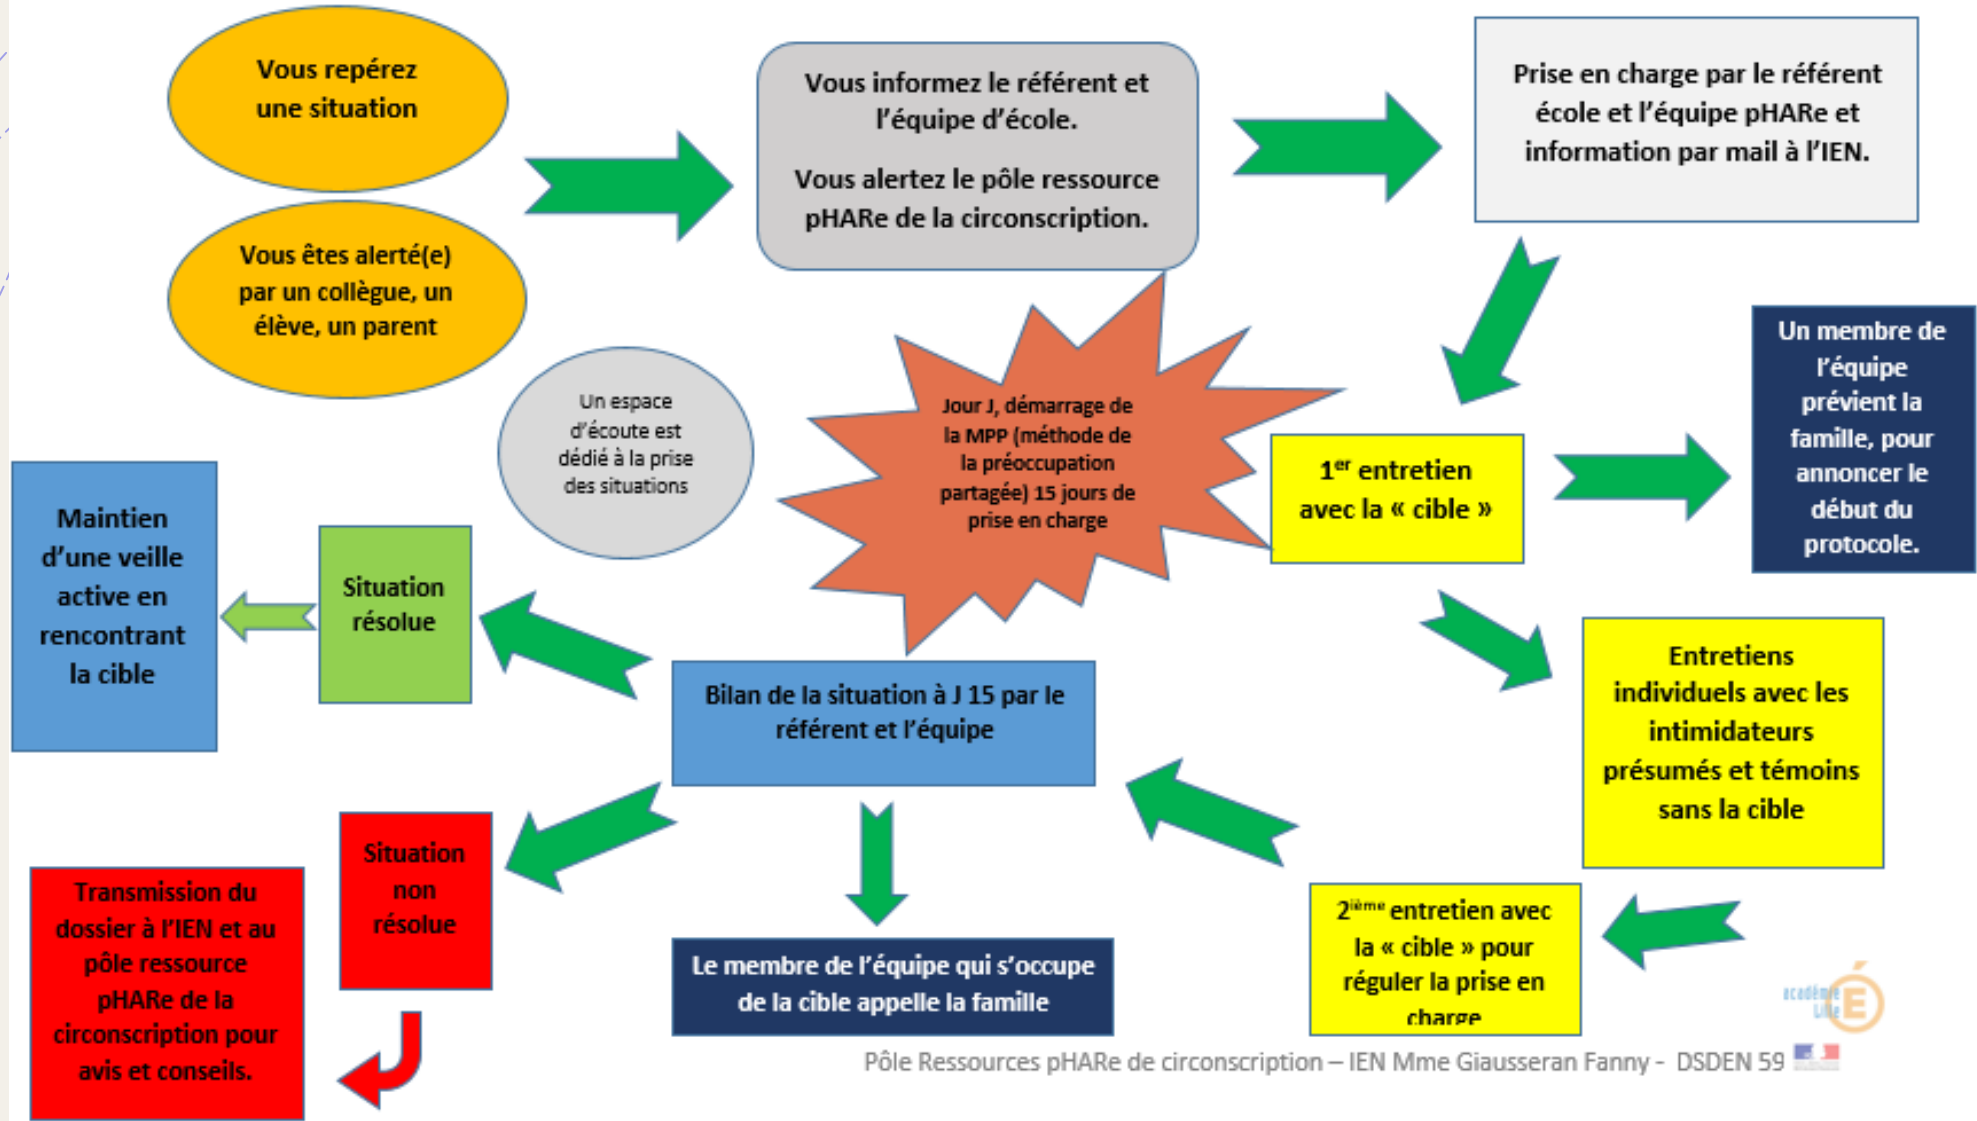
Vous repérez une situation

Vous êtes alerté(e) par un collègue, un élève, un parent

Vous informez le référent et l'équipe d'école.

Vous alertez le pôle ressource pHARe de la circonscription.

Prise en charge par le référent école et l'équipe pHARe et information par mail à l'IEN.

Un espace d'écoute est dédié à la prise des situations

Jour J, démarrage de la MPP (méthode de la préoccupation partagée) 15 jours de prise en charge

$1^{er}$ entretien avec la « cible »

Un membre de l'équipe prévient la famille, pour annoncer le début du protocole.

Maintien d'une veille active en rencontrant la cible

Situation résolue

Bilan de la situation à J 15 par le référent et l'équipe

Entretiens individuels avec les intimidateurs présumés et témoins sans la cible

Situation non résolue

Transmission du dossier à l'IEN et au pôle ressource pHARe de la circonscription pour avis et conseils.

Le membre de l'équipe qui s'occupe de la cible appelle la famille

$2^{ième}$ entretien avec la « cible » pour réguler la prise en charge

académie Lille

Pôle Ressources pHARe de circonscription – IEN Mme Giausseran Fanny - DSDEN 59